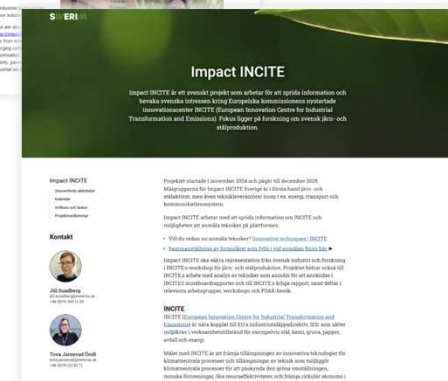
SWERIM

Impact INCITE

Impact INCITE är ett svenskt projekt som arbetar för att sprida information och bevaka svenska intressen kring Europeiska kommissionens nystartade innovationscenter INCITE (European Innovation Centre for Industrial Transformation and Emissions). Fokus ligger på forskning om svensk järn- och stålproduktion.

Impact INCITE
Genomförda aktiviteter
Kalender
Ordlista och länkar
Projektmedlemmar

Kontakt

Jill Sundberg
jill.sundberg@swerim.se
+46 (0)70 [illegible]

Tova Jarnerud Ocell
tova.jarnerud@swerim.se
+46 (0)70 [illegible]

Projektet startade i november 2024 och pågår till december 2025. Målgrupperna för Impact INCITE Sverige är i första hand järn- och stålaktörer, men även teknikleverantörer inom t ex. energi, transport och kommunikationssystem.

Impact INCITE arbetar med att sprida information om INCITE och möjligheten att anmäla tekniker på plattformen.

• Vill du redan nu anmäla tekniker? Innovative techniques | INCITE
• Bakgrundsinformation finns att läsa i vår anmälan finns här ▸

Impact INCITE ska säkra representation från svensk industri och forskning i INCITE:s workshop för järn- och stålproduktion. Projektet bidrar också till INCITE:s arbete med analys av tekniker som anmäls för att användas i INCITE:s scoreboardrapporter och till INCITE:s årliga rapport, samt deltar i relevanta arbetsgrupper, workshops och FOAK-besök.

INCITE

INCITE (European Innovation Centre for Industrial Transformation and Emissions) är nära kopplat till EU:s industriutsläppsdirektiv, IED, som sätter miljökrav i verksamhetstillstånd för exempelvis stål, kemi, gruva, papper, avfall och energi.

Målet med INCITE är att främja tillämpningen av innovativa tekniker för klimatneutrala processer och tillämpningar av teknik som möjliggör klimatneutrala processer för att påskynda den gröna omställningen, minska föroreningar, öka resurseffektiviteten och främja cirkulär ekonomi i